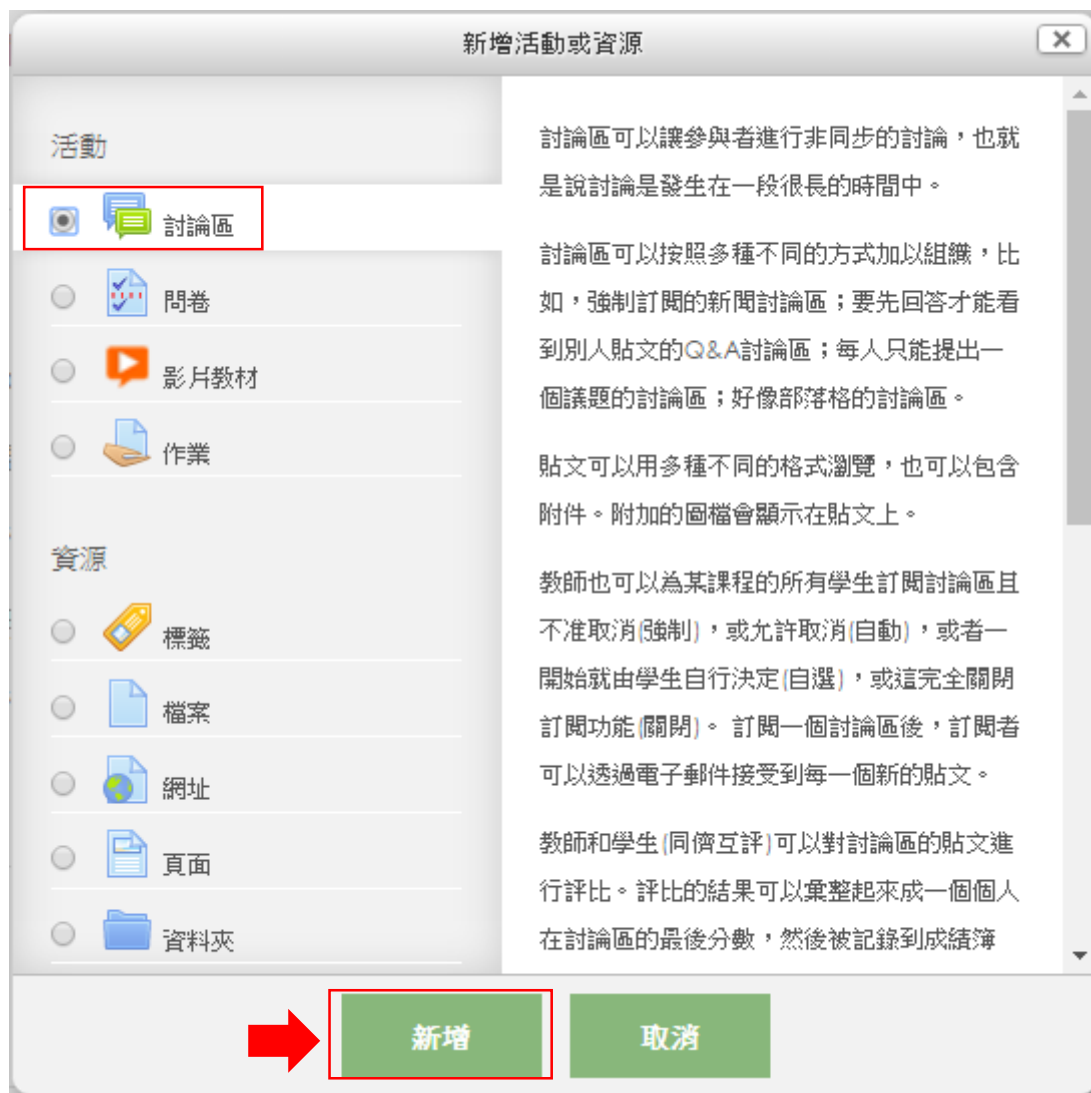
新增活動或資源

活動

討論區

問卷

影片教材

作業

資源

標籤

檔案

網址

頁面

資料夾

討論區可以讓參與者進行非同步的討論，也就是說討論是發生在一段很長的時間中。

討論區可以按照多種不同的方式加以組織，比如，強制訂閱的新聞討論區；要先回答才能看到別人貼文的Q&A討論區；每人只能提出一個議題的討論區；好像部落格的討論區。

貼文可以用多種不同的格式瀏覽，也可以包含附件。附加的圖檔會顯示在貼文上。

教師也可以為某課程的所有學生訂閱討論區且不准取消(強制)，或允許取消(自動)，或者一開始就由學生自行決定(自選)，或這完全關閉訂閱功能(關閉)。 訂閱一個討論區後，訂閱者可以透過電子郵件接受到每一個新的貼文。

教師和學生(同儕互評)可以對討論區的貼文進行評比。評比的結果可以彙整起來成一個個人在討論區的最後分數，然後被記錄到成績簿

新增

取消